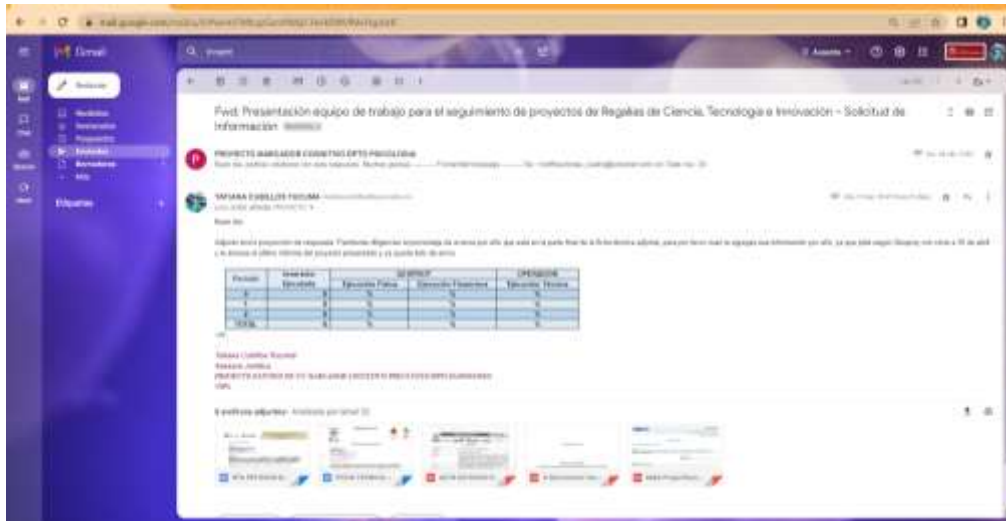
Gmail

Redactar

Fwd: Presentación equipo de trabajo para el seguimiento de proyectos de Regalías de Ciencia, Tecnología e Innovación – Solicitud de Información

PROYECTO BANCADOR COGNITIVO DPTO PSICOLOGIA

TATIANA CUBILLOS TOCUMA

Buen día

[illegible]

| Periodo | Inversión Ejecutada | GESTIÓN | | OPERACIÓN |
|---|---|---|---|---|
| | | Ejecución Física | Ejecución Financiera | Ejecución Técnica |
| 1 | $ | % | % | % |
| 2 | $ | % | % | % |
| 3 | $ | % | % | % |
| TOTAL | $ | % | % | % |

Tatiana Cubillos Tocuma
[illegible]
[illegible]
UPN

5 archivos adjuntos